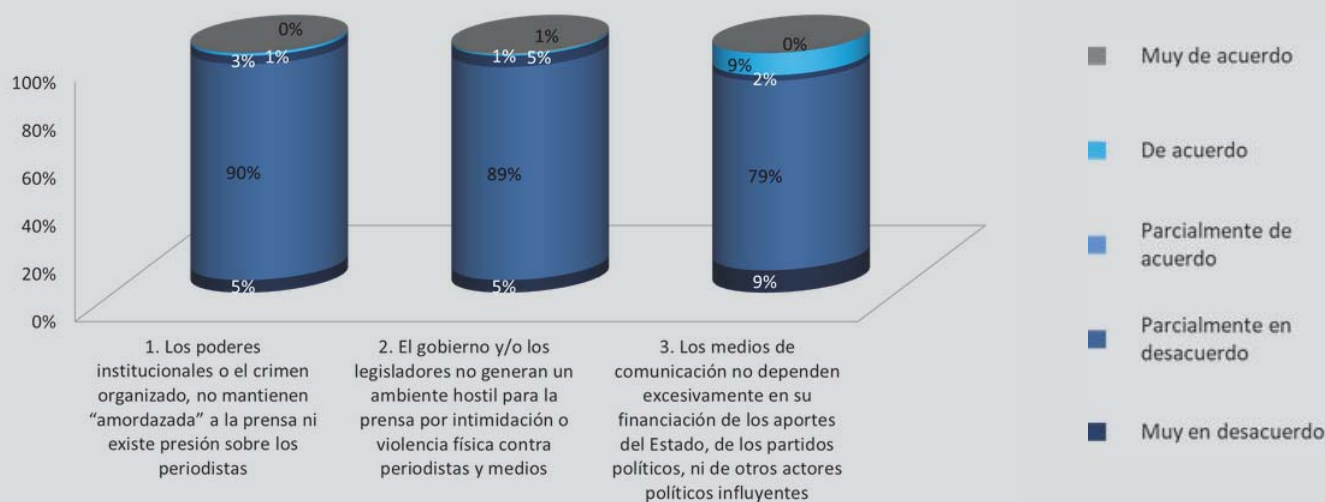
100%
80%
60%
40%
20%
0%

0%
3% 1%
90%
5%

1%
1% 5%
89%
5%

0%
9%
2%
79%
9%

1. Los poderes institucionales o el crimen organizado, no mantienen “amordazada” a la prensa ni existe presión sobre los periodistas

2. El gobierno y/o los legisladores no generan un ambiente hostil para la prensa por intimidación o violencia física contra periodistas y medios

3. Los medios de comunicación no dependen excesivamente en su financiación de los aportes del Estado, de los partidos políticos, ni de otros actores políticos influyentes

Muy de acuerdo
De acuerdo
Parcialmente de acuerdo
Parcialmente en desacuerdo
Muy en desacuerdo